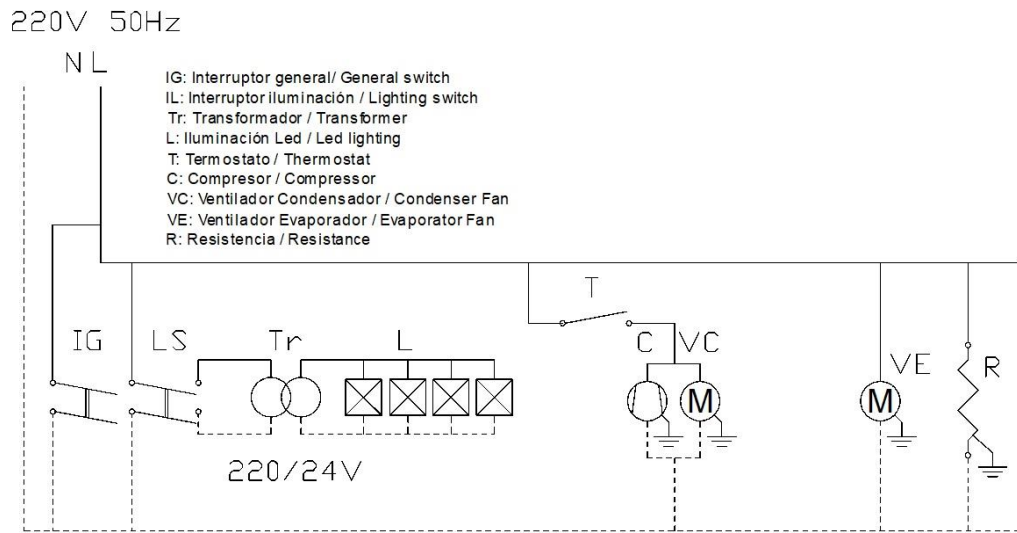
220V 50Hz

N L

IG: Interruptor general/ General switch
IL: Interruptor iluminación / Lighting switch
Tr: Transformador / Transformer
L: Iluminación Led / Led lighting
T: Termostato / Thermostat
C: Compresor / Compressor
VC: Ventilador Condensador / Condenser Fan
VE: Ventilador Evaporador / Evaporator Fan
R: Resistencia / Resistance

T

IG LS Tr L

C VC

VE R

M M

220/24V